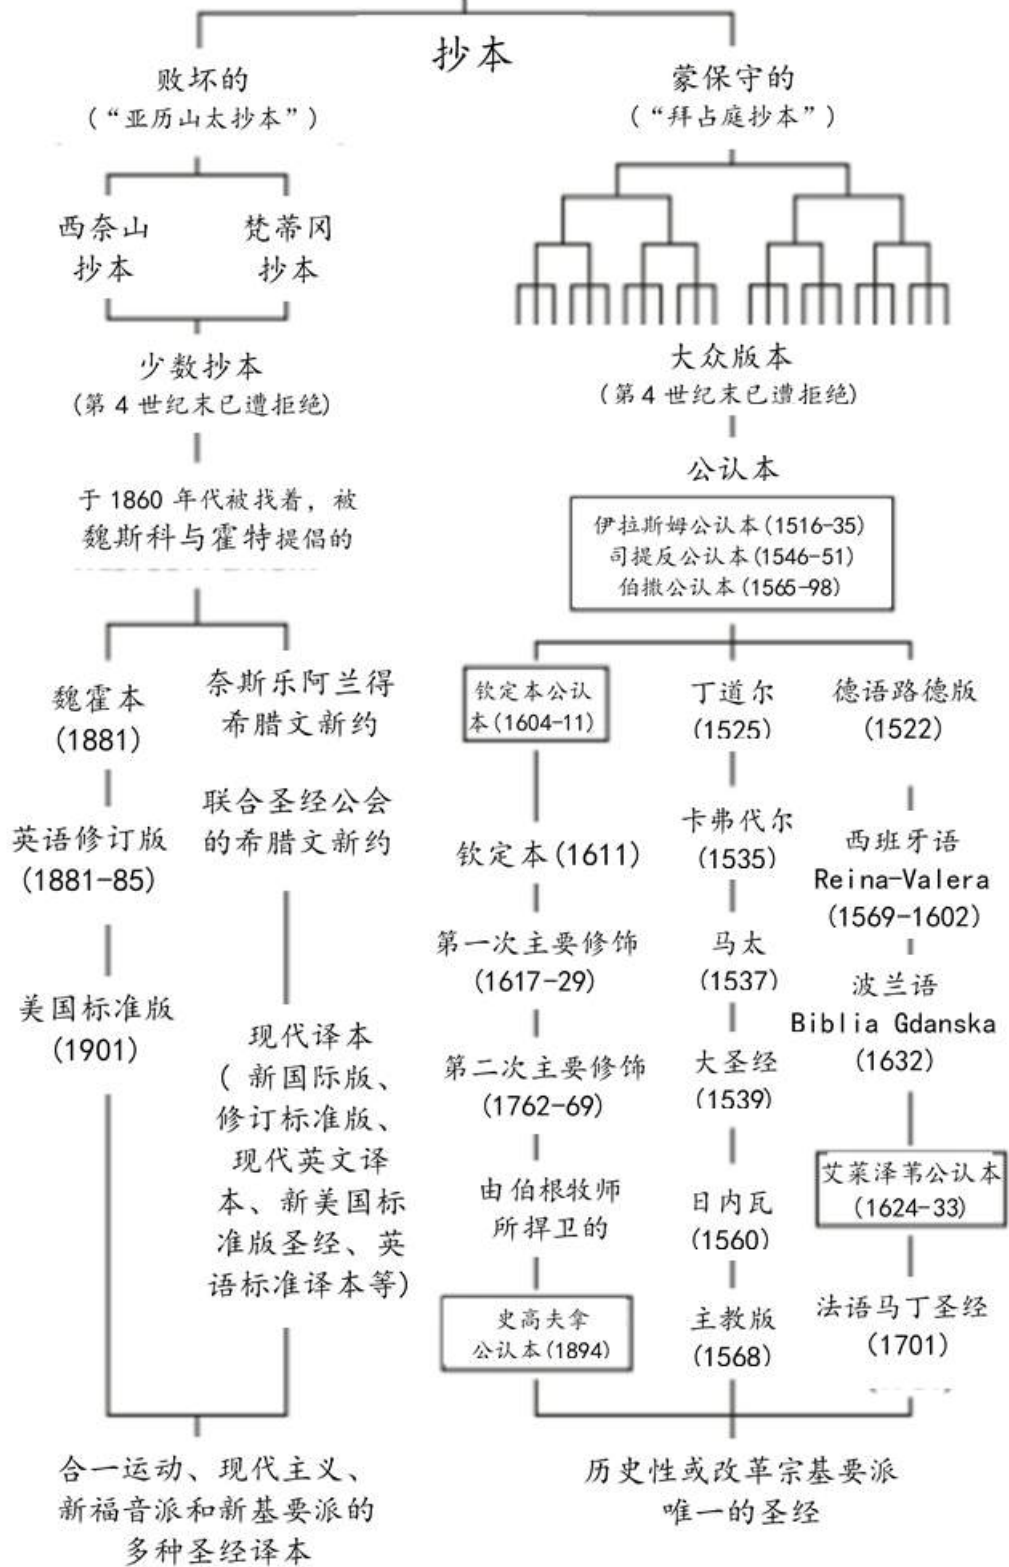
抄本

败坏的
（“亚历山太抄本”）

西奈山抄本

梵蒂冈抄本

少数抄本
（第 4 世纪末已遭拒绝）

于 1860 年代被找着，被魏斯科与霍特提倡的

魏霍本
(1881)

英语修订版
(1881-85)

美国标准版
(1901)

奈斯乐阿兰得希腊文新约

联合圣经公会的希腊文新约

现代译本
（新国际版、修订标准版、现代英文译本、新美国标准版圣经、英语标准译本等）

合一运动、现代主义、新福音派和新基要派的多种圣经译本

蒙保守的
（“拜占庭抄本”）

大众版本
（第 4 世纪末已遭拒绝）

公认本

伊拉斯姆公认本(1516-35)
司提反公认本(1546-51)
伯撒公认本(1565-98)

钦定本公认本(1604-11)

钦定本(1611)

第一次主要修饰
(1617-29)

第二次主要修饰
(1762-69)

由伯根牧师所捍卫的

史高夫拿公认本(1894)

丁道尔
(1525)

卡弗代尔
(1535)

马太
(1537)

大圣经
(1539)

日内瓦
(1560)

主教版
(1568)

德语路德版
(1522)

西班牙语
Reina-Valera
(1569-1602)

波兰语
Biblia Gdanska
(1632)

艾莱泽苐公认本
(1624-33)

法语马丁圣经
(1701)

历史性或改革宗基要派唯一的圣经